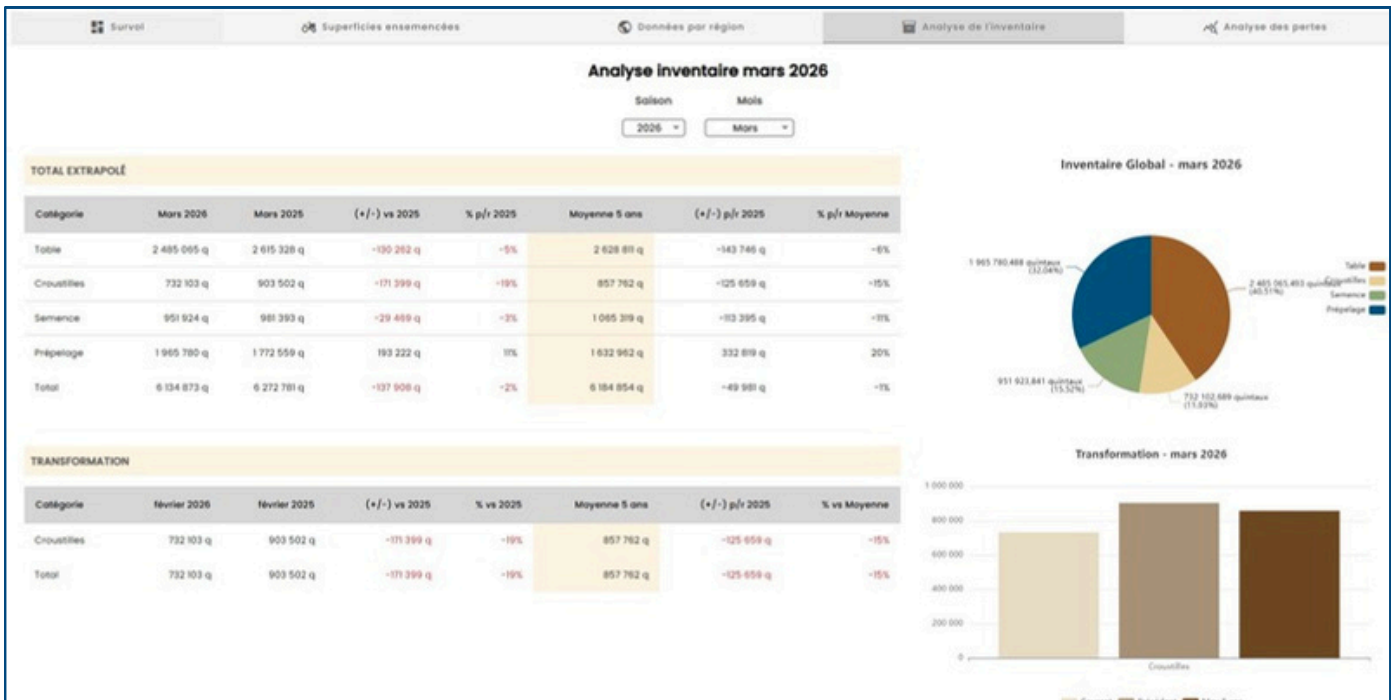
Survol | Superficies ensemencées | Données par région | Analyse de l'inventaire | Analyse des pertes

Analyse inventaire mars 2026

Saison 2026
Mois Mars

TOTAL EXTRAPOLÉ

| Catégorie | Mars 2026 | Mars 2025 | (+/-) vs 2025 | % p/r 2025 | Moyenne 5 ans | (+/-) p/r 2025 | % p/r Moyenne |
|---|---|---|---|---|---|---|---|
| Table | 2 485 065 q | 2 615 328 q | -130 262 q | -5% | 2 628 811 q | -143 746 q | -6% |
| Croustilles | 732 103 q | 903 502 q | -171 399 q | -19% | 857 762 q | -125 659 q | -15% |
| Semence | 951 924 q | 981 393 q | -29 469 q | -3% | 1 065 319 q | -113 395 q | -11% |
| Prépelage | 1 965 780 q | 1 772 559 q | 193 222 q | 11% | 1 632 962 q | 332 819 q | 20% |
| Total | 6 134 873 q | 6 272 781 q | -137 908 q | -2% | 6 184 854 q | -49 981 q | -1% |

TRANSFORMATION

| Catégorie | février 2026 | février 2025 | (+/-) vs 2025 | % vs 2025 | Moyenne 5 ans | (+/-) p/r 2025 | % vs Moyenne |
|---|---|---|---|---|---|---|---|
| Croustilles | 732 103 q | 903 502 q | -171 399 q | -19% | 857 762 q | -125 659 q | -15% |
| Total | 732 103 q | 903 502 q | -171 399 q | -19% | 857 762 q | -125 659 q | -15% |

Inventaire Global - mars 2026

1 965 780,488 quintaux (32.04%)
2 485 065,493 quintaux (40.51%)
951 923,841 quintaux (15.52%)
732 102,689 quintaux (11.93%)

Table
Croustilles
Semence
Prépelage

Transformation - mars 2026

1 000 000
800 000
600 000
400 000
200 000
0
Croustilles

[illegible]